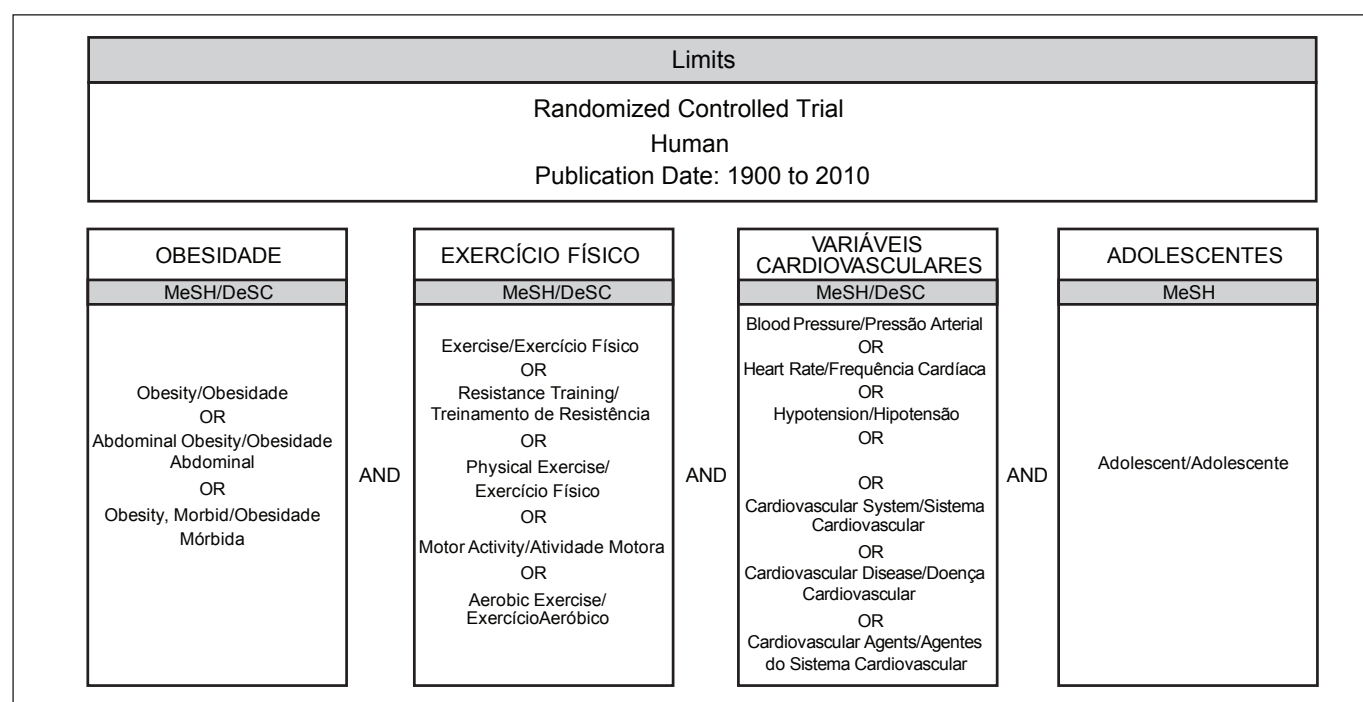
Limits

Randomized Controlled Trial
Human
Publication Date: 1900 to 2010

OBESIDADE
MeSH/DeSC
Obesity/Obesidade
OR
Abdominal Obesity/Obesidade Abdominal
OR
Obesity, Morbid/Obesidade Mórbida

AND

EXERCÍCIO FÍSICO
MeSH/DeSC
Exercise/Exercício Físico
OR
Resistance Training/ Treinamento de Resistência
OR
Physical Exercise/ Exercício Físico
OR
Motor Activity/Atividade Motora
OR
Aerobic Exercise/ ExercícioAeróbico

AND

VARIÁVEIS CARDIOVASCULARES
MeSH/DeSC
Blood Pressure/Pressão Arterial
OR
Heart Rate/Frequência Cardíaca
OR
Hypotension/Hipotensão
OR

OR
Cardiovascular System/Sistema Cardiovascular
OR
Cardiovascular Disease/Doença Cardiovascular
OR
Cardiovascular Agents/Agentes do Sistema Cardiovascular

AND

ADOLESCENTES
MeSH
Adolescent/Adolescente